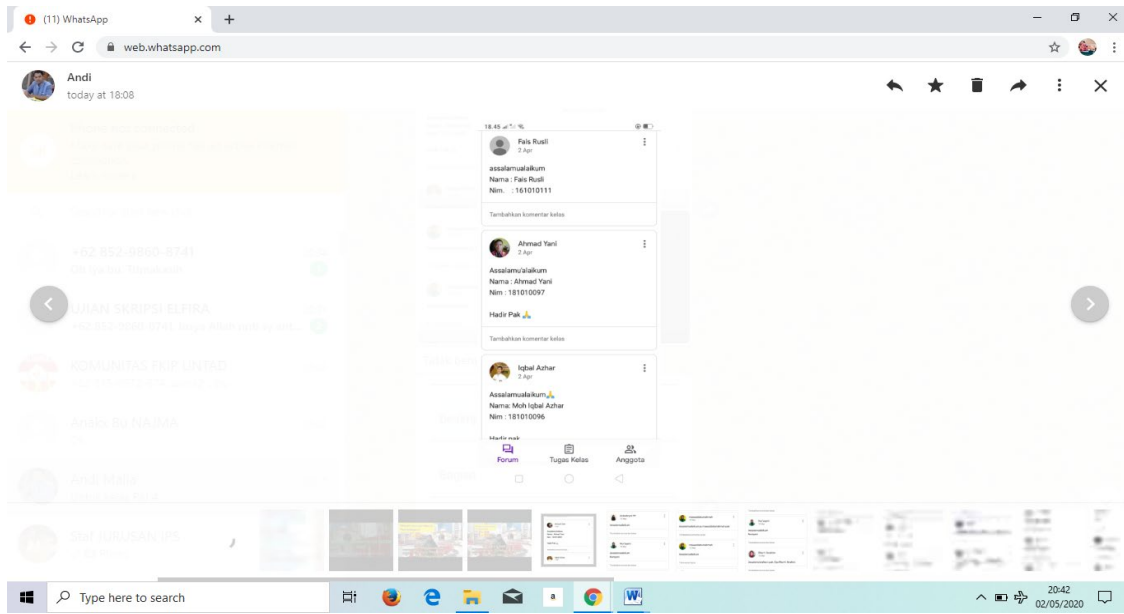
(11) WhatsApp

web.whatsapp.com

Andi
today at 18:08

18.45

Fais Rusli
2 Apr

assalamualaikum
Nama : Fais Rusli
Nim. : 161010111

Tambahkan komentar kelas

Ahmad Yani
2 Apr

Assalamu'alaikum
Nama : Ahmad Yani
Nim : 181010097

Hadir Pak 🙏

Tambahkan komentar kelas

Iqbal Azhar
2 Apr

Assalamualaikum🙏
Nama: Moh Iqbal Azhar
Nim : 181010096

Hadir pak

Forum
Tugas Kelas
Anggota

Type here to search

20:42
02/05/2020